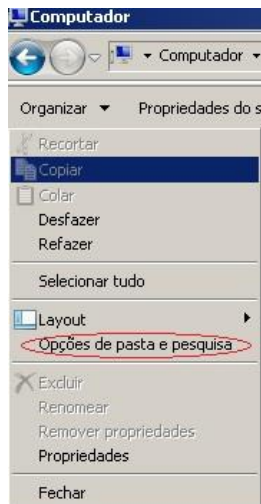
Computador

Computador

Organizar ▼ Propriedades do s

Recortar
Copiar
Colar
Desfazer
Refazer

Selecionar tudo

Layout
Opções de pasta e pesquisa

Excluir
Renomear
Remover propriedades
Propriedades

Fechar